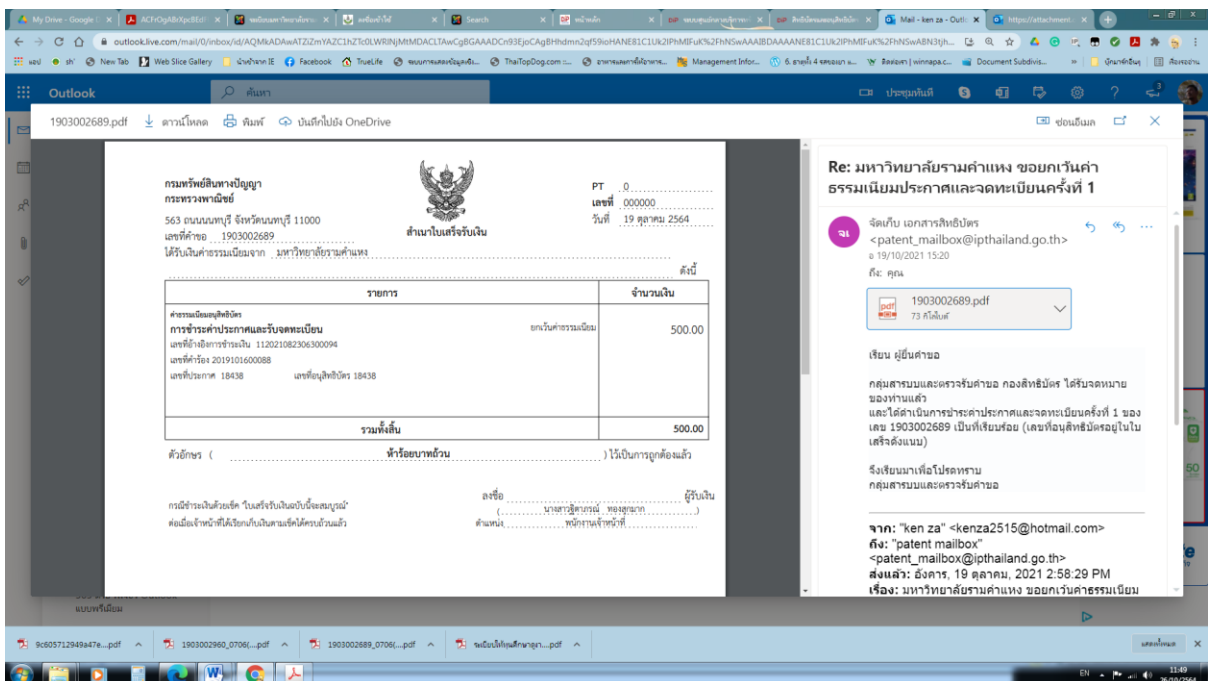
My Drive - Google | ACFrOgABrXpcBEd | Search | Mail - ken za - Outl | https://attachment

outlook.live.com/mail/0/inbox/id/AQMkADAwATZiZmYAZC1hZTc0LWRlNjMtMDACLTAwCgBGAAADCn93EjoCAgBHhdmn2qf59ioHANE81C1Uk2lPhMIFuK%2FhNSwAAAIBDAAAANE81C1Uk2lPhMIFuK%2FhNSwABN3tjh...

New Tab | Web Slice Gallery | Facebook | TrueLife | ThaiTopDog.com | Management Infor... | Document Subdivis...

Outlook | ค้นหา

1903002689.pdf | ดาวน์โหลด | พิมพ์ | บันทึกไปยัง OneDrive | ซ่อนข้อมูล

กรมทรัพย์สินทางปัญญา
กระทรวงพาณิชย์

PT 0
เลขที่ 000000
วันที่ 19 ตุลาคม 2564

563 ถนนนนทบุรี จังหวัดนนทบุรี 11000
เลขที่คำขอ 1903002689
สำเนาใบเสร็จรับเงิน
ได้รับเงินค่าธรรมเนียมจาก มหาวิทยาลัยรามคำแหง
ดังนี้

| รายการ | จำนวนเงิน |
|---|---|
| ค่าธรรมเนียมอนุสิทธิบัตร<br>การชำระค่าประกาศและรับจดทะเบียน ยกเว้นค่าธรรมเนียม<br>เลขที่อ้างอิงการชำระเงิน 112021082306300094<br>เลขที่คำร้อง 2019101600088<br>เลขที่ประกาศ 18438 เลขที่อนุสิทธิบัตร 18438 | 500.00 |
| รวมทั้งสิ้น | 500.00 |

ตัวอักษร ( ห้าร้อยบาทถ้วน ) ไว้เป็นการถูกต้องแล้ว

กรณีชำระเงินด้วยเช็ค "ใบเสร็จรับเงินฉบับนี้จะสมบูรณ์" ต่อเมื่อเจ้าหน้าที่ได้เรียกเก็บเงินตามเช็คได้ครบถ้วนแล้ว

ลงชื่อ ผู้รับเงิน
( นางสาวฐิตาภรณ์ ทองสุกมาก )
ตำแหน่ง พนักงานเจ้าหน้าที่

Re: มหาวิทยาลัยรามคำแหง ขอยกเว้นค่าธรรมเนียมประกาศและจดทะเบียนครั้งที่ 1

จัดเก็บ เอกสารสิทธิบัตร <patent_mailbox@ipthailand.go.th>
อ 19/10/2021 15:20
ถึง: คุณ

1903002689.pdf
73 กิโลไบต์

เรียน ผู้ยื่นคำขอ

กลุ่มสารบบและตรวจรับคำขอ กองสิทธิบัตร ได้รับจดหมายของท่านแล้ว
และได้ดำเนินการชำระค่าประกาศและจดทะเบียนครั้งที่ 1 ของ เลข 1903002689 เป็นที่เรียบร้อย (เลขที่อนุสิทธิบัตรอยู่ในใบเสร็จดังแนบ)

จึงเรียนมาเพื่อโปรดทราบ
กลุ่มสารบบและตรวจรับคำขอ

จาก: "ken za" <kenza2515@hotmail.com>
ถึง: "patent mailbox" <patent_mailbox@ipthailand.go.th>
ส่งแล้ว: อังคาร, 19 ตุลาคม, 2021 2:58:29 PM
เรื่อง: มหาวิทยาลัยรามคำแหง ขอยกเว้นค่าธรรมเนียม

แบบพรีเมียม

9c605712949a47e....pdf | 1903002960_0706(....pdf | 1903002689_0706(....pdf | ....pdf
แสดงทั้งหมด

EN 11:49 26/10/2564